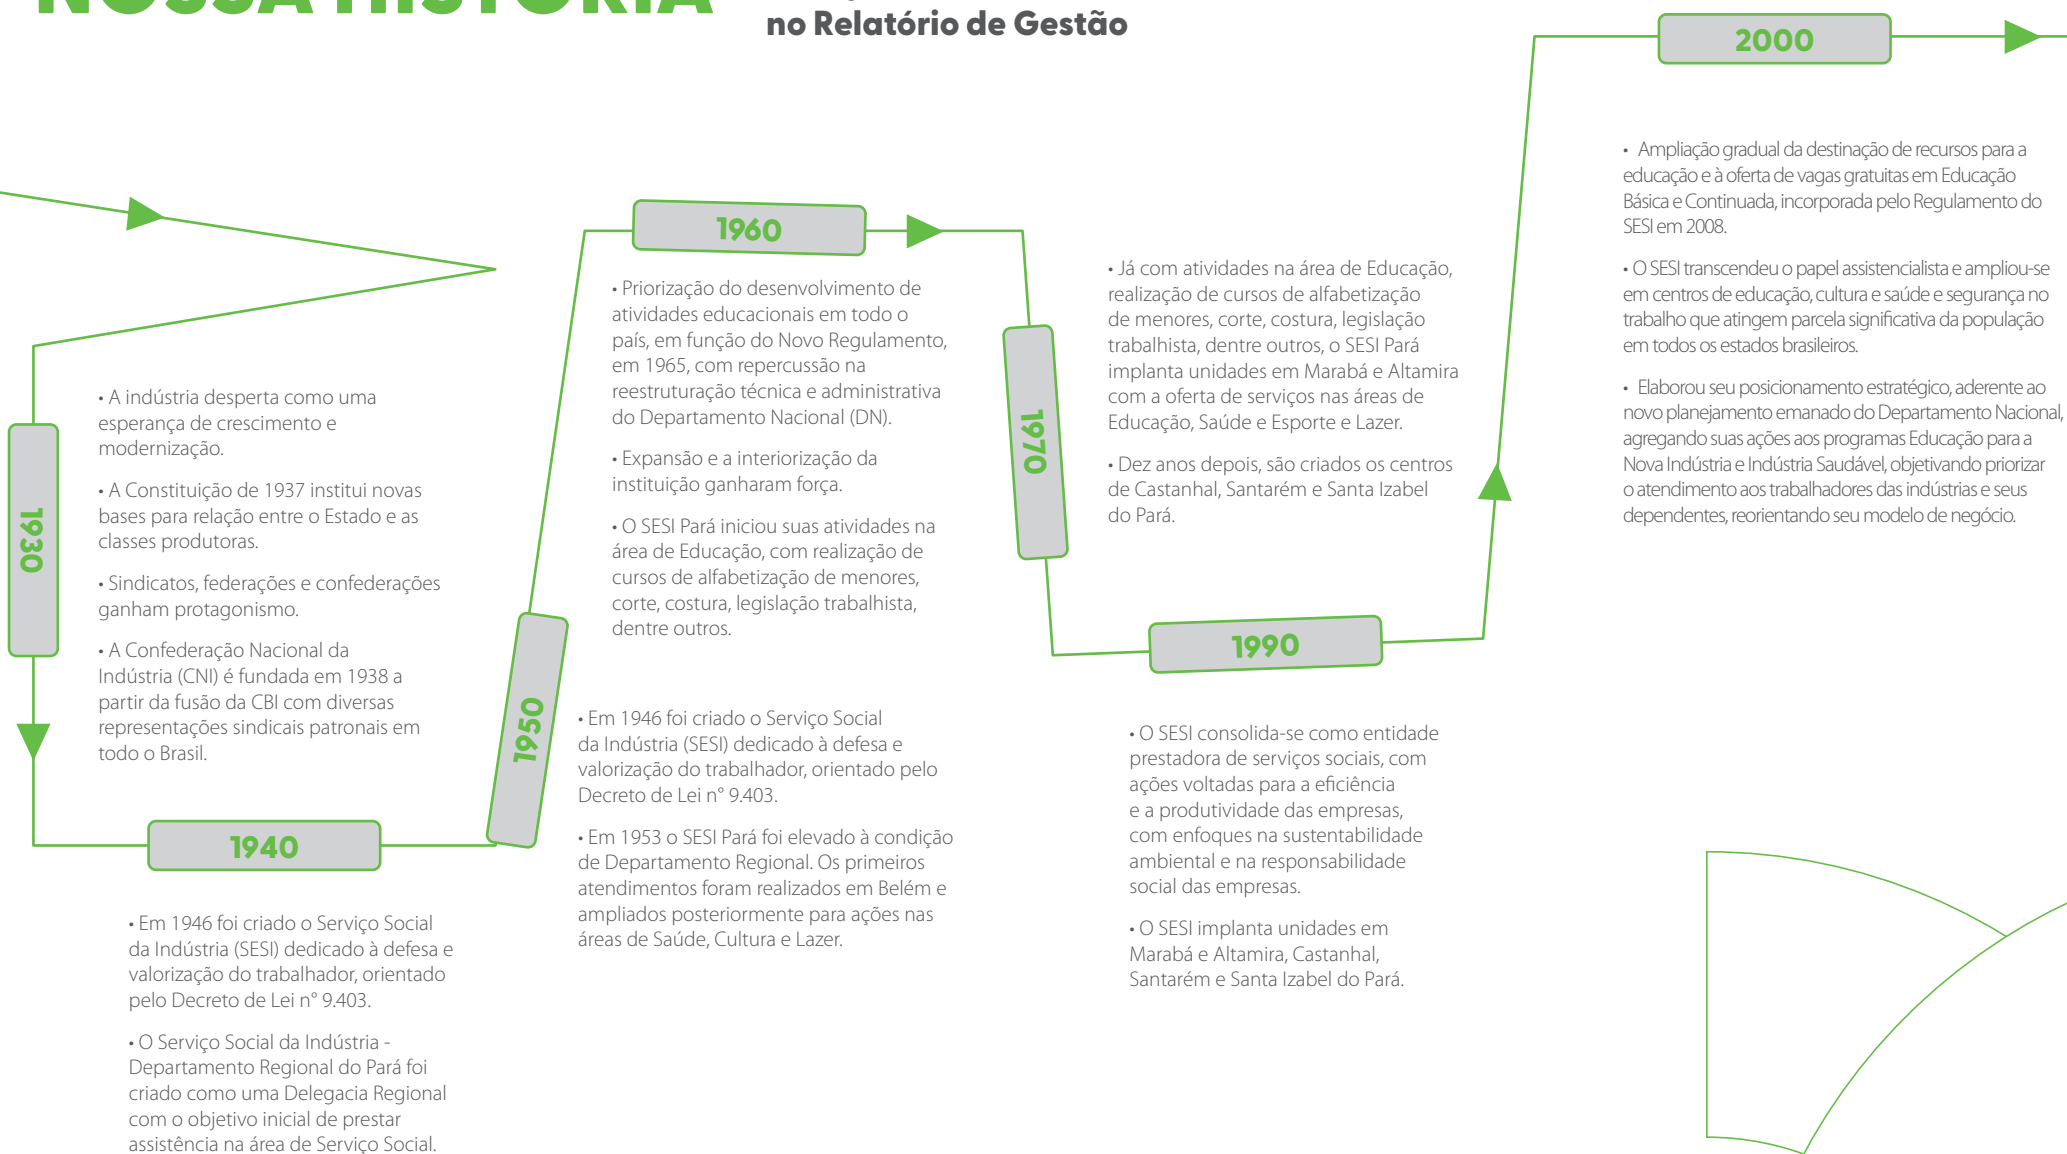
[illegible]

no Relatório de Gestão

1930

• A indústria desperta como uma esperança de crescimento e modernização.

• A Constituição de 1937 institui novas bases para relação entre o Estado e as classes produtoras.

• Sindicatos, federações e confederações ganham protagonismo.

• A Confederação Nacional da Indústria (CNI) é fundada em 1938 a partir da fusão da CBI com diversas representações sindicais patronais em todo o Brasil.

1940

• Em 1946 foi criado o Serviço Social da Indústria (SESI) dedicado à defesa e valorização do trabalhador, orientado pelo Decreto de Lei n° 9.403.

• O Serviço Social da Indústria - Departamento Regional do Pará foi criado como uma Delegacia Regional com o objetivo inicial de prestar assistência na área de Serviço Social.

1950

• Em 1946 foi criado o Serviço Social da Indústria (SESI) dedicado à defesa e valorização do trabalhador, orientado pelo Decreto de Lei n° 9.403.

• Em 1953 o SESI Pará foi elevado à condição de Departamento Regional. Os primeiros atendimentos foram realizados em Belém e ampliados posteriormente para ações nas áreas de Saúde, Cultura e Lazer.

1960

• Priorização do desenvolvimento de atividades educacionais em todo o país, em função do Novo Regulamento, em 1965, com repercussão na reestruturação técnica e administrativa do Departamento Nacional (DN).

• Expansão e a interiorização da instituição ganharam força.

• O SESI Pará iniciou suas atividades na área de Educação, com realização de cursos de alfabetização de menores, corte, costura, legislação trabalhista, dentre outros.

1970

• Já com atividades na área de Educação, realização de cursos de alfabetização de menores, corte, costura, legislação trabalhista, dentre outros, o SESI Pará implanta unidades em Marabá e Altamira com a oferta de serviços nas áreas de Educação, Saúde e Esporte e Lazer.

• Dez anos depois, são criados os centros de Castanhal, Santarém e Santa Izabel do Pará.

1990

• O SESI consolida-se como entidade prestadora de serviços sociais, com ações voltadas para a eficiência e a produtividade das empresas, com enfoques na sustentabilidade ambiental e na responsabilidade social das empresas.

• O SESI implanta unidades em Marabá e Altamira, Castanhal, Santarém e Santa Izabel do Pará.

2000

• Ampliação gradual da destinação de recursos para a educação e à oferta de vagas gratuitas em Educação Básica e Continuada, incorporada pelo Regulamento do SESI em 2008.

• O SESI transcendeu o papel assistencialista e ampliou-se em centros de educação, cultura e saúde e segurança no trabalho que atingem parcela significativa da população em todos os estados brasileiros.

• Elaborou seu posicionamento estratégico, aderente ao novo planejamento emanado do Departamento Nacional, agregando suas ações aos programas Educação para a Nova Indústria e Indústria Saudável, objetivando priorizar o atendimento aos trabalhadores das indústrias e seus dependentes, reorientando seu modelo de negócio.